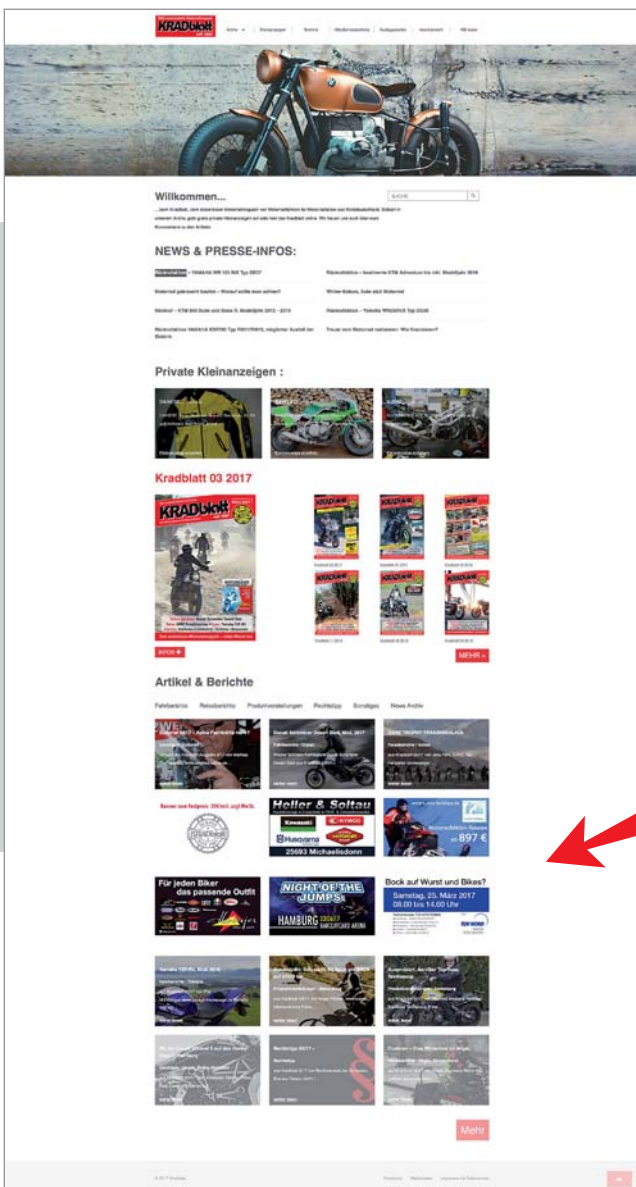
KRADblatt

Willkommen...

SUCHE

NEWS & PRESSE-INFOS:

Private Kleinanzeigen :

Kradblatt 03 2017

KRADblatt

INFOS

MEHR

Artikel & Berichte

Fahrberichte   Reiseberichte   Produktvorstellungen   Rechtstipp   Sonstiges   News Archiv

Heller & Soltau

Kawasaki   KYMCO   Husqvarna

25693 Michaelisdonn

897 €

Für jeden Biker das passende Outfit

NIGHT OF THE JUMPS

HAMBURG

Bock auf Wurst und Bikes?

Samstag, 25. März 2017
08.00 bis 14.00 Uhr

Mehr